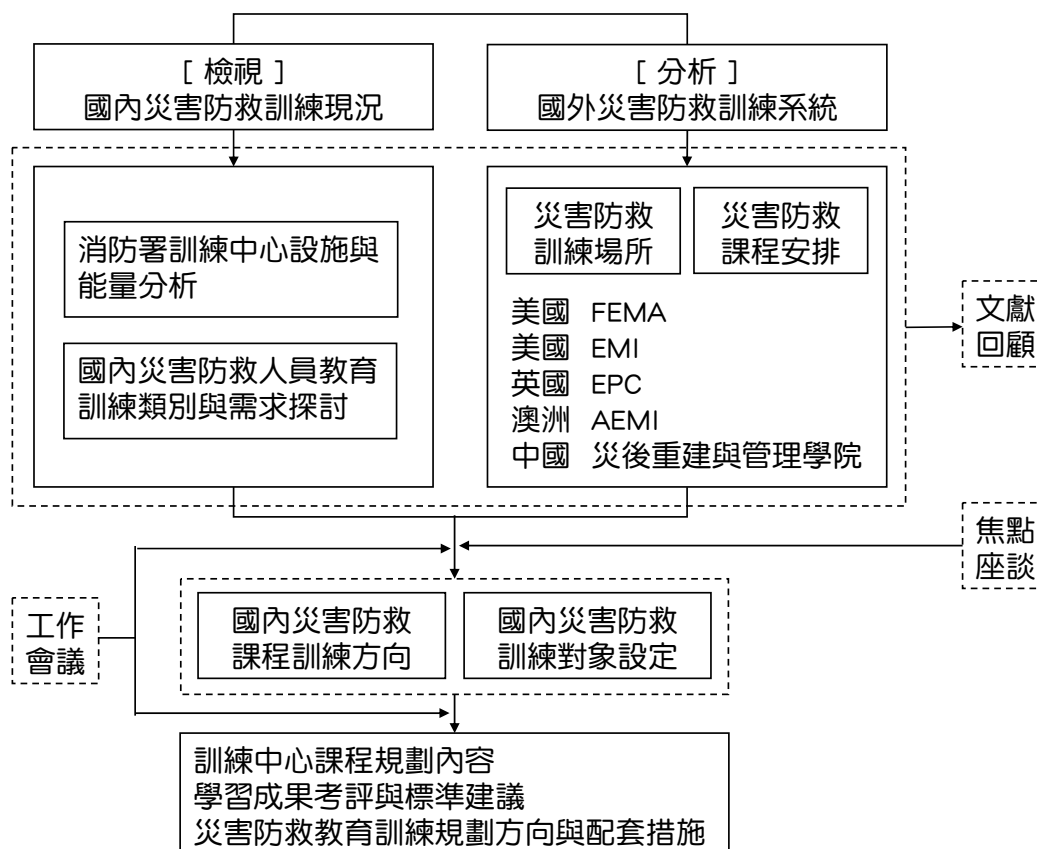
[ 檢視 ]
國內災害防救訓練現況

[ 分析 ]
國外災害防救訓練系統

消防署訓練中心設施與能量分析

國內災害防救人員教育訓練類別與需求探討

災害防救訓練場所

災害防救課程安排

美國 FEMA
美國 EMI
英國 EPC
澳洲 AEMI
中國 災後重建與管理學院

文獻回顧

焦點座談

工作會議

國內災害防救課程訓練方向

國內災害防救訓練對象設定

訓練中心課程規劃內容
學習成果考評與標準建議
災害防救教育訓練規劃方向與配套措施